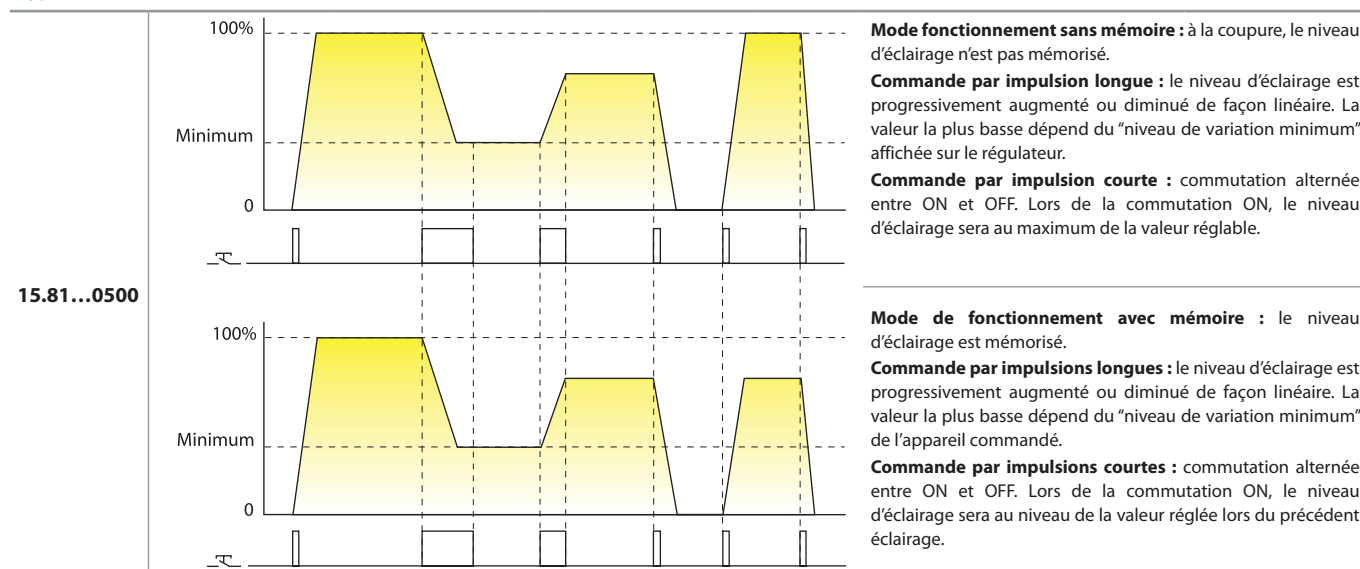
15.81…0500

100%

Minimum

0

Mode fonctionnement sans mémoire : à la coupure, le niveau d'éclairage n'est pas mémorisé.

Commande par impulsion longue : le niveau d'éclairage est progressivement augmenté ou diminué de façon linéaire. La valeur la plus basse dépend du "niveau de variation minimum" affichée sur le régulateur.

Commande par impulsion courte : commutation alternée entre ON et OFF. Lors de la commutation ON, le niveau d'éclairage sera au maximum de la valeur réglable.

100%

Minimum

0

Mode de fonctionnement avec mémoire : le niveau d'éclairage est mémorisé.

Commande par impulsions longues : le niveau d'éclairage est progressivement augmenté ou diminué de façon linéaire. La valeur la plus basse dépend du "niveau de variation minimum" de l'appareil commandé.

Commande par impulsions courtes : commutation alternée entre ON et OFF. Lors de la commutation ON, le niveau d'éclairage sera au niveau de la valeur réglée lors du précédent éclairage.